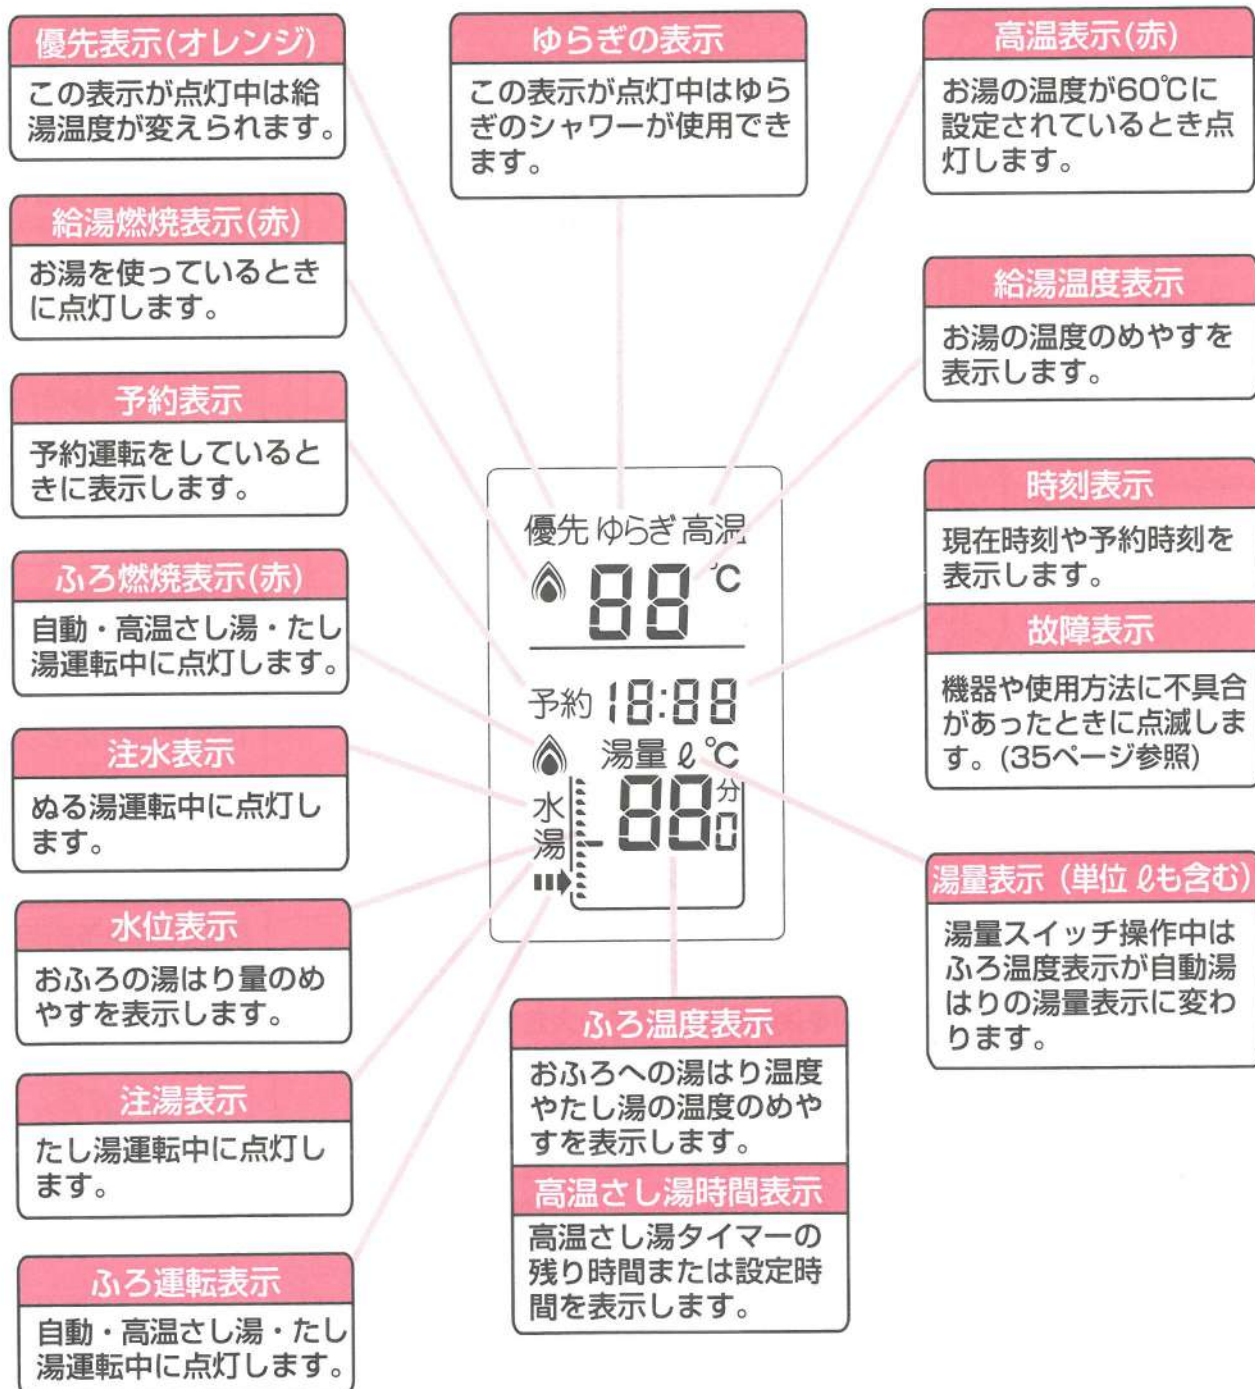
優先表示(オレンジ)
この表示が点灯中は給湯温度が変えられます。

ゆらぎの表示
この表示が点灯中はゆらぎのシャワーが使用できます。

高温表示(赤)
お湯の温度が60℃に設定されているとき点灯します。

給湯燃焼表示(赤)
お湯を使っているときに点灯します。

給湯温度表示
お湯の温度のめやすを表示します。

予約表示
予約運転をしているときに表示します。

時刻表示
現在時刻や予約時刻を表示します。

ふろ燃焼表示(赤)
自動・高温さし湯・たし湯運転中に点灯します。

故障表示
機器や使用方法に不具合があったときに点滅します。(35ページ参照)

注水表示
ぬる湯運転中に点灯します。

湯量表示(単位 ℓも含む)
湯量スイッチ操作中はふろ温度表示が自動湯はりの湯量表示に変わります。

水位表示
おふろの湯はり量のめやすを表示します。

注湯表示
たし湯運転中に点灯します。

ふろ運転表示
自動・高温さし湯・たし湯運転中に点灯します。

ふろ温度表示
おふろへの湯はり温度やたし湯の温度のめやすを表示します。

高温さし湯時間表示
高温さし湯タイマーの残り時間または設定時間を表示します。

優先 ゆらぎ 高温
88 ℃
予約 18:88
湯量 ℓ ℃
水
湯
88 分
0